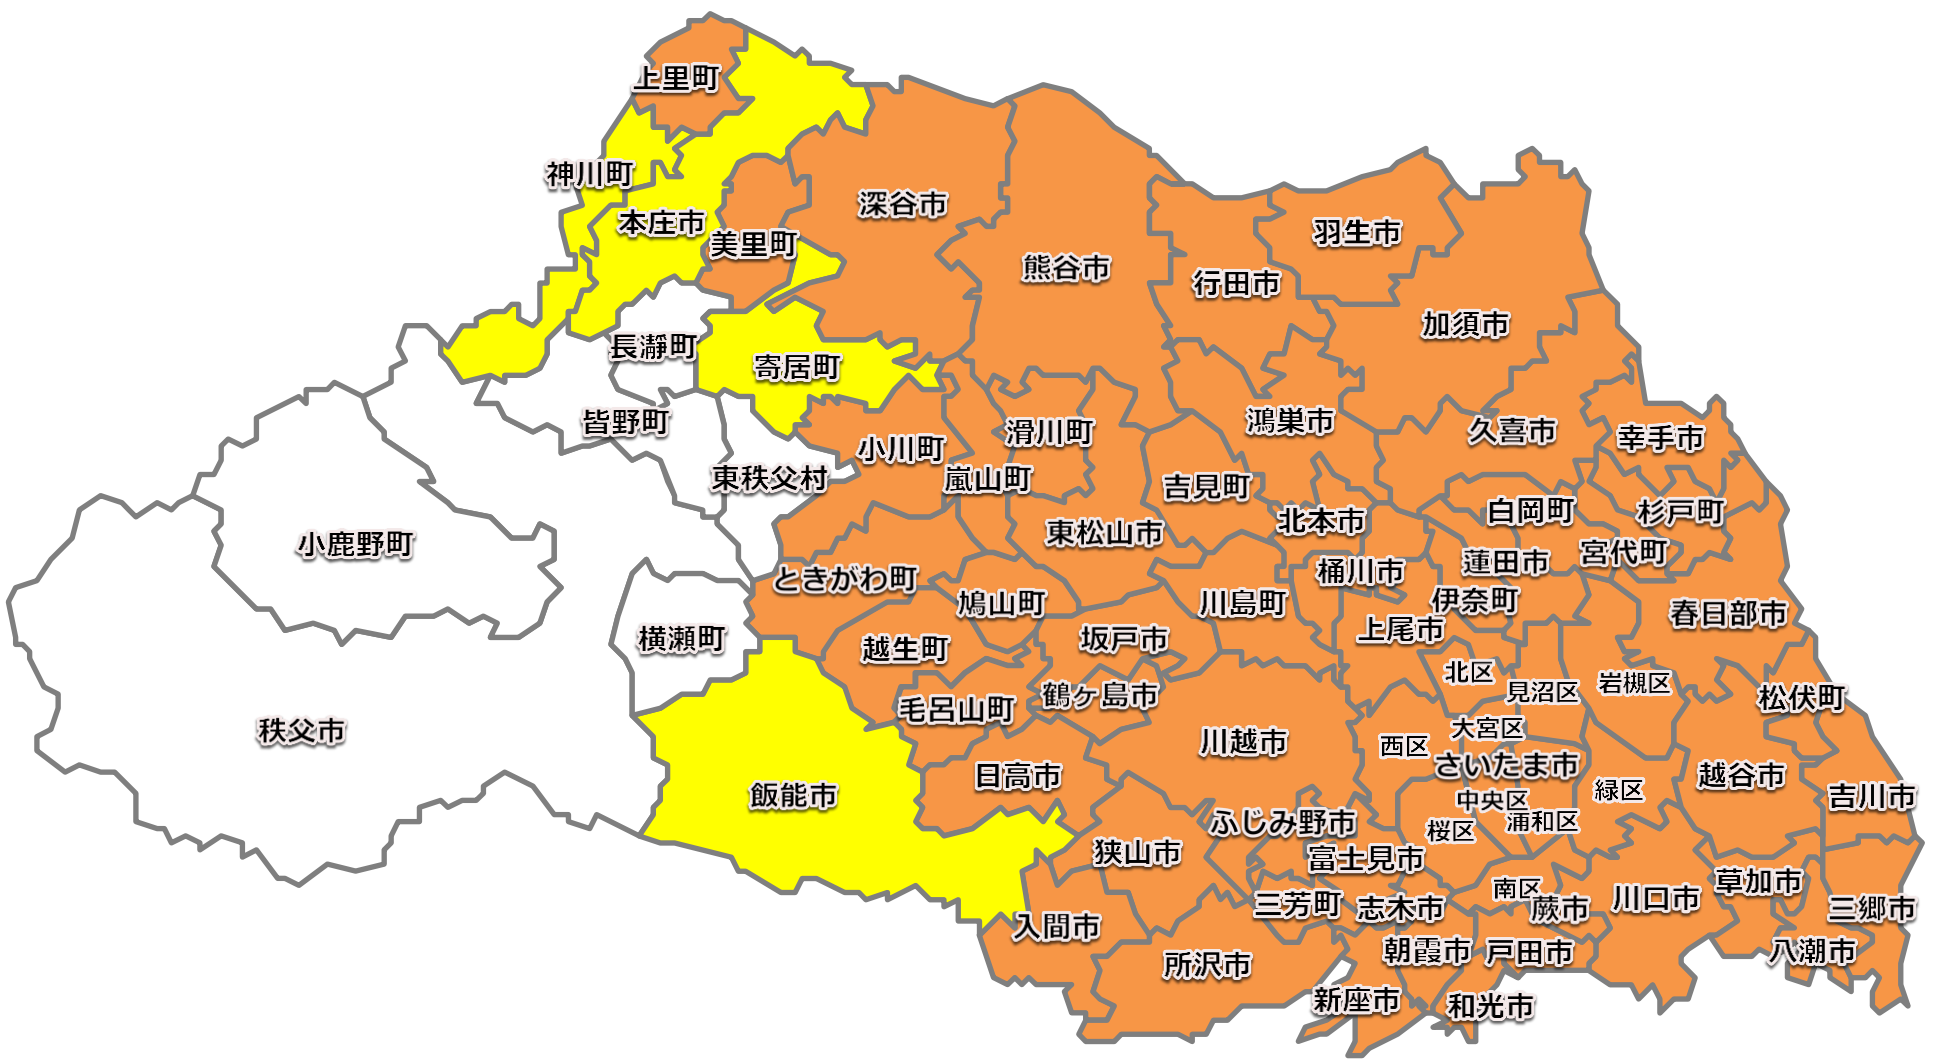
上里町
神川町
本庄市
美里町
深谷市
熊谷市
行田市
羽生市
加須市
長瀞町
寄居町
皆野町
東秩父村
小川町
滑川町
嵐山町
鴻巣市
久喜市
幸手市
吉見町
北本市
白岡町
杉戸町
東松山市
小鹿野町
ときがわ町
鳩山町
川島町
桶川市
蓮田市
宮代町
伊奈町
横瀬町
越生町
坂戸市
上尾市
春日部市
北区
見沼区
岩槻区
毛呂山町
鶴ヶ島市
松伏町
秩父市
大宮区
西区
川越市
さいたま市
日高市
飯能市
中央区
緑区
越谷市
吉川市
浦和区
桜区
ふじみ野市
狭山市
富士見市
南区
草加市
三芳町
志木市
蕨市
川口市
三郷市
入間市
朝霞市
戸田市
八潮市
所沢市
新座市
和光市